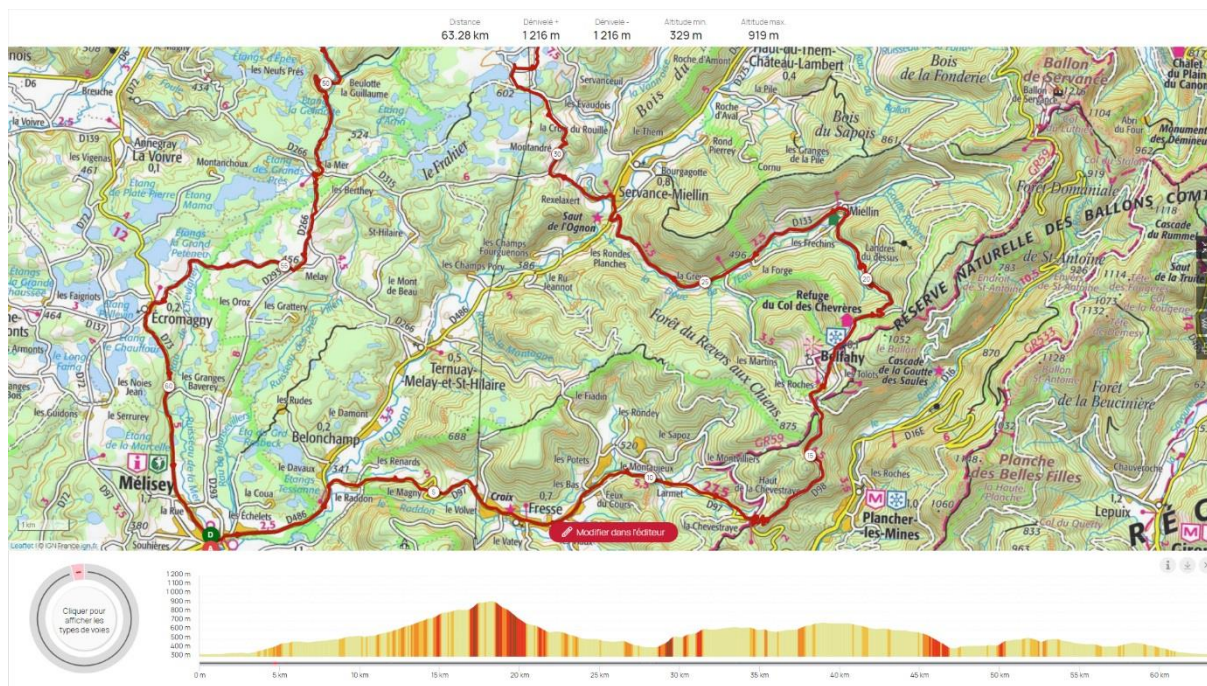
Distance
63.28 km
Dénivelé +
1 216 m
Dénivelé -
1 216 m
Altitude min.
329 m
Altitude max.
919 m

Haut-du-Them-Château-Lambert
Bois de la Fonderie
Ballon de Servance
Chalet du Plain du Canon
les Neufs Prés
Beulotte la Guillaume
Servanceuil
Roche d'Amont
la Pile
Breuche
la Voivre
les Evaudois
Bois du
Roche d'Aval
Bois du Sapois
Monument des Démineurs
Annegray
La Voivre
le Them
Rond Pierrey
les Granges de la Pile
les Vigenas
Montarichoux
la Mer
le Frahier
la Croix du Rouille
Moutandre
Bourgagotte
Cornu
Forêt Domaniale
les Berthey
Servance-Miellin
Rexelaxert
Miellin
RÉSERVE NATURELLE DES BALLONS COMT
Saut de l'Ognon
les Frechins
Landres du dessus
Cascade du Rummel
St-Hilaire
les Champs Fourguenons
les Rondes Planches
la Grêve
la Forge
de St-Antoine
Melay
les Champs Poly
le Ru Jeannot
Refuge du Col des Chevrères
Saut de la Truite
les Faignots
le Mont de Beau
Forêt du Revers aux Chiens
Ecromagny
les Oroz
les Grattery
Belfahy
les Martins
Ternuay-Melay-et-St-Hilaire
les Roches
les Tolots
Cascade de la Goutte des Saules
Forêt de la Beucinière
les Noies Jean
les Granges Baverey
les Rudes
le Fiadin
les Guidons
le Serrurey
le Damont
les Rondey
Belonchamp
le Sapoz
les Montalliers
Planche des Belles Filles
Mélisey
le Davaux
les Renards
les Potets
le Montaxeux
Haut de la Chevestraye
la Coua
le Magny
les Bas
Larmet
les Roches
Chauveroche
la Rue
les Echelets
le Raddon
Croix
Fresse
Feux du Cours
Plancher-les-Mines
Lepuix
Souhières
le Volvet
le Vatey
la Chevestraye
Col du Querty
1 km
Leaflet | © IGN France ign.fr
Modifier dans l'éditeur

Cliquer pour afficher les types de voies
1200 m
1100 m
1000 m
900 m
800 m
700 m
600 m
500 m
400 m
300 m
0 m
5 km
10 km
15 km
20 km
25 km
30 km
35 km
40 km
45 km
50 km
55 km
60 km